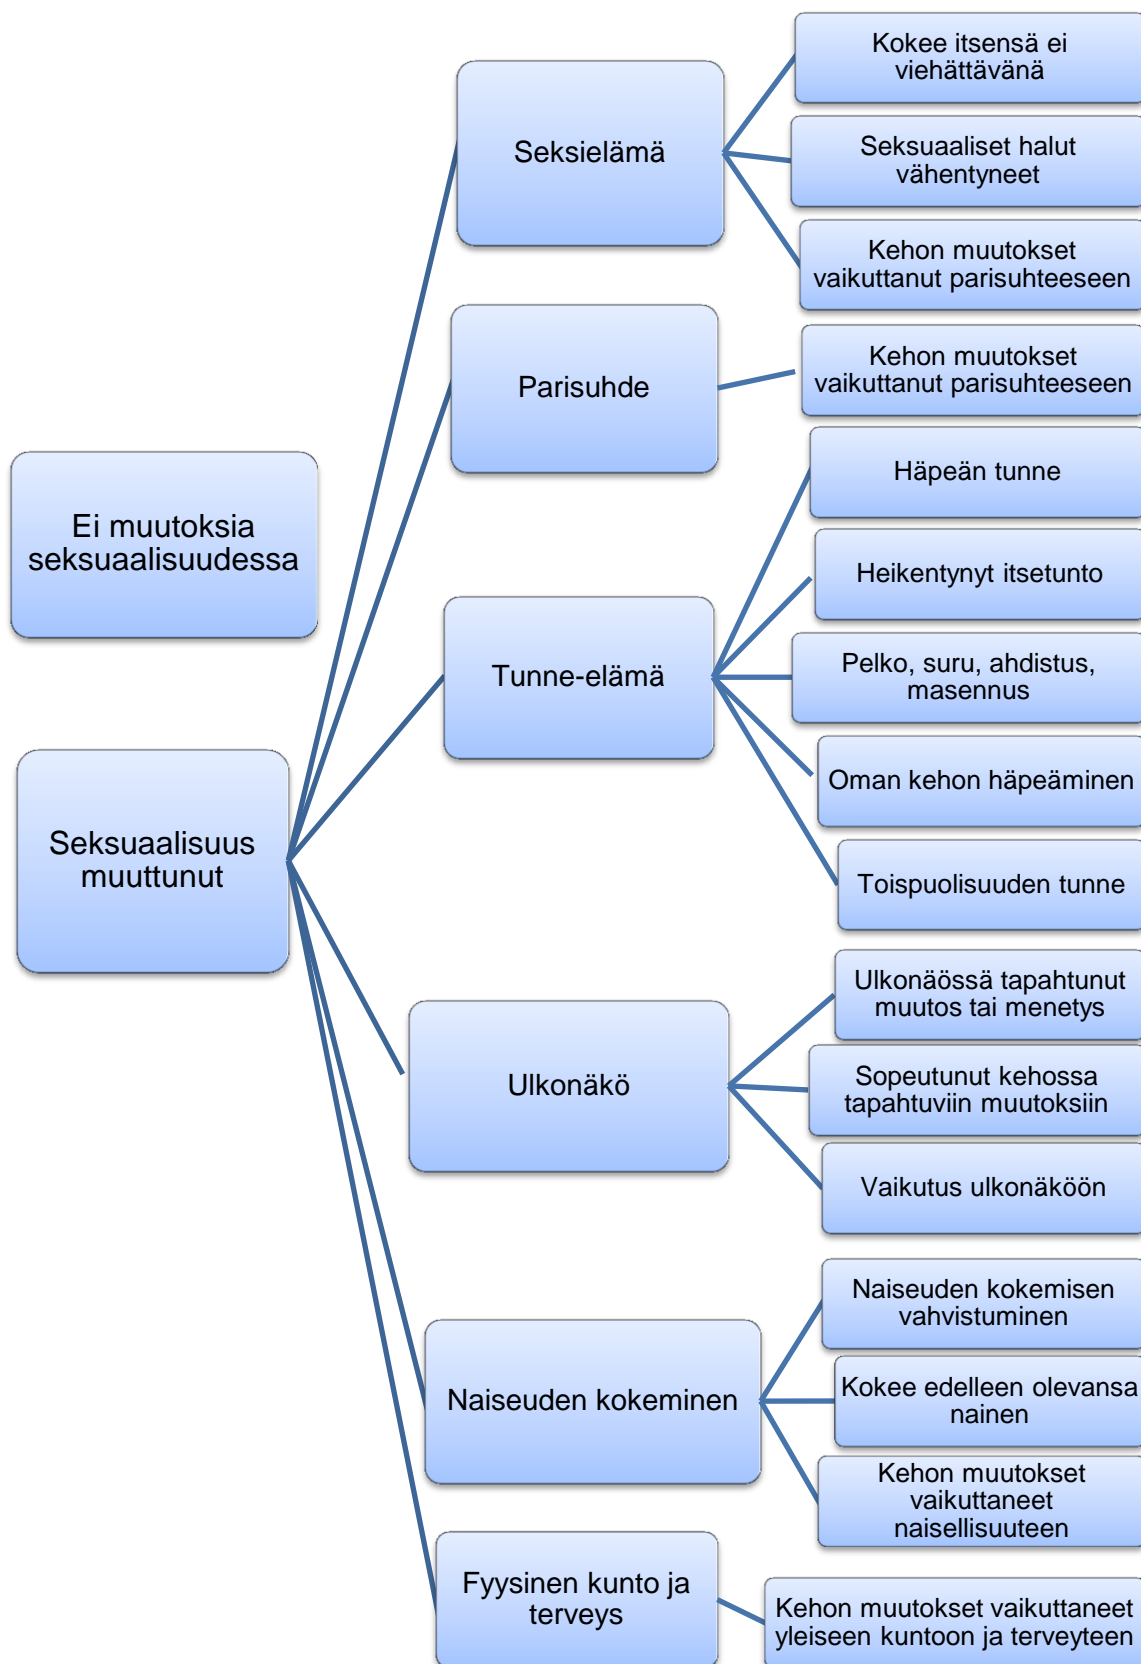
Ei muutoksia seksuaalisuudessa

Seksuaalisuus muuttunut

Seksielämä

Kokee itsensä ei viehättävänä

Seksuaaliset halut vähentyneet

Kehon muutokset vaikuttanut parisuhteeseen

Parisuhde

Kehon muutokset vaikuttanut parisuhteeseen

Tunne-elämä

Häpeän tunne

Heikentynyt itsetunto

Pelko, suru, ahdistus, masennus

Oman kehon häpeäminen

Toispuolisuuden tunne

Ulkonäkö

Ulkonäössä tapahtunut muutos tai menetys

Sopeutunut kehossa tapahtuviin muutoksiin

Vaikutus ulkonäköön

Naiseuden kokeminen

Naiseuden kokemisen vahvistuminen

Kokee edelleen olevansa nainen

Kehon muutokset vaikuttaneet naisellisuuteen

Fyysinen kunto ja terveys

Kehon muutokset vaikuttaneet yleiseen kuntoon ja terveyteen